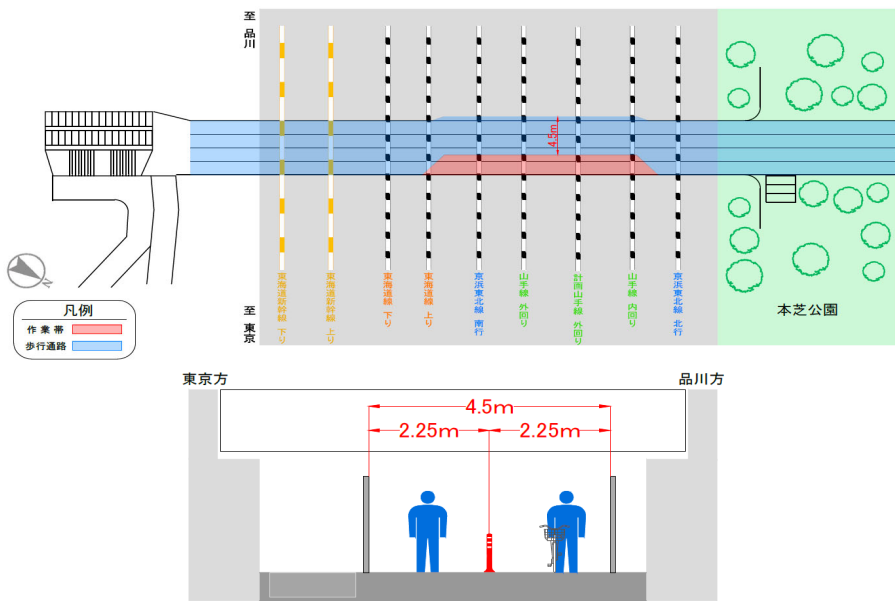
至
品
川

至
東
京

東海道新幹線 下り

東海道新幹線 上り

東海道線 下り

東海道線 上り

京浜東北線 南行

山手線 外回り

計画山手線 外回り

山手線 内回り

京浜東北線 北行

4.5m

本芝公園

凡例
作業帯
歩行通路

N

東京方
品川方

4.5m
2.25m
2.25m